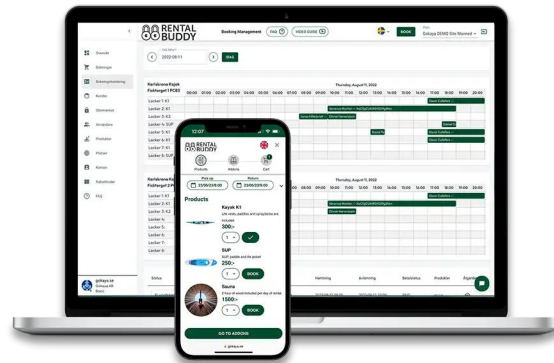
RENTAL BUDDY

Booking Management FAQ VIDEO GUIDE BOOK

2022-08-11 IDAG

Översikt
Bokningar
Bokningshantering
Kunder
Abonnemang
Användare
Produkter
Platser
Rabatt
Rabattkoder
FAQ

Karlskrona Fisjö
Fiskhamnsgatan
Locker 1: K1
Locker 2: K1
Locker 3: K2
Locker 4: SUP
Locker 5: K1
Locker 6: K1
Locker 7: K1
Locker 8: SUP

Thursday, August 11, 2022

06:00 07:00 08:00 09:00 10:00 11:00 12:00 13:00 14:00 15:00 16:00 17:00 18:00 19:00

Status Hämtning Avlämning Betalstatus Produkter

12:07

RENTAL BUDDY

Products Addons Cart

Pick up 23/09/22 10:00
Return 23/09/22 18:00

Products

Kayak Kit
Life vests, paddles and spraydecks are included.
300:-

SUP
SUP, paddle and life jacket
250:-
BOOK

Sauna
2 hours of wood-heated pot day of rental
1500:-
BOOK

GO TO ADDONS

gokays.se